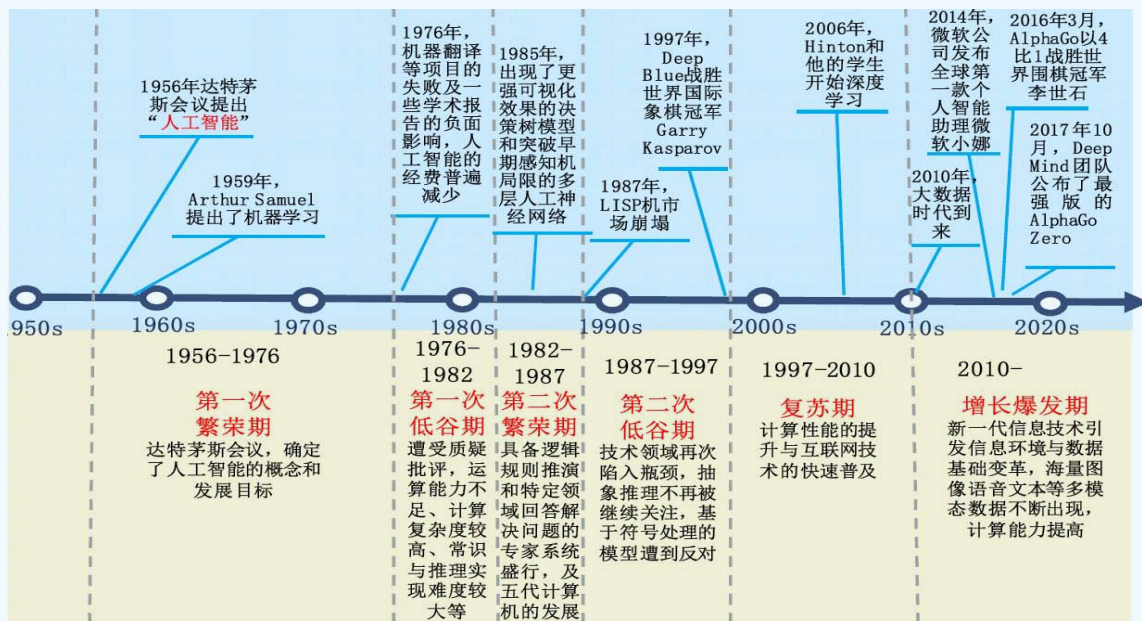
1956年达特茅斯会议提出“人工智能”

1959年，Arthur Samuel提出了机器学习

1976年，机器翻译等项目的失败及一些学术报告的负面影响，人工智能的经费普遍减少

1985年，出现了更强可视化效果的决策树模型和突破早期感知机局限的多层人工神经网络

1987年，LISP机市场崩塌

1997年，Deep Blue战胜世界国际象棋冠军Garry Kasparov

2006年，Hinton和他的学生开始深度学习

2010年，大数据时代到来

2014年，微软公司发布全球第一款个人智能助理微软小娜

2016年3月，AlphaGo以4比1战胜世界围棋冠军李世石

2017年10月，Deep Mind团队公布了最强版的AlphaGo Zero

1950s 1960s 1970s 1980s 1990s 2000s 2010s 2020s

1956-1976
第一次繁荣期
达特茅斯会议，确定了人工智能的概念和发展目标

1976-1982
第一次低谷期
遭受质疑批评，运算能力不足、计算复杂度较高、常识与推理实现难度较大等

1982-1987
第二次繁荣期
具备逻辑规则推演和特定领域回答解决问题的专家系统盛行，及五代计算机的发展

1987-1997
第二次低谷期
技术领域再次陷入瓶颈，抽象推理不再被继续关注，基于符号处理的模型遭到反对

1997-2010
复苏期
计算性能的提升与互联网技术的快速普及

2010-
增长爆发期
新一代信息技术引发信息环境与数据基础变革，海量图像语音文本等多模态数据不断出现，计算能力提高